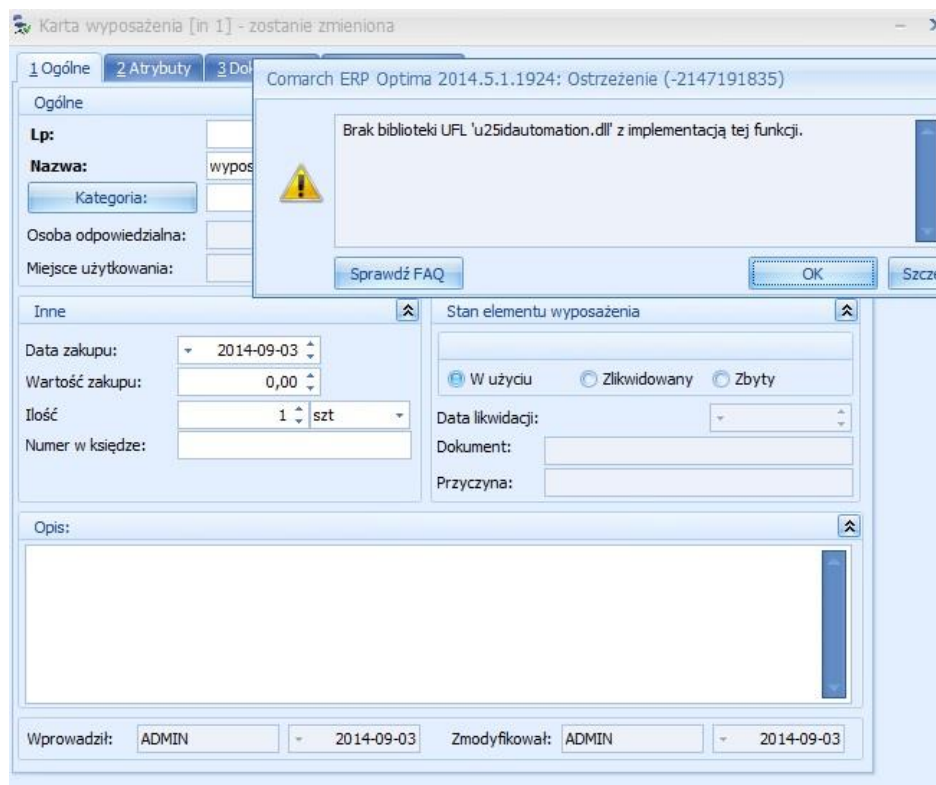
Karta wyposażenia [in 1] - zostanie zmieniona

1 Ogólne | 2 Atrybuty | 3 Dok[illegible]

Ogólne

Lp:

Nazwa: wypos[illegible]

Kategoria:

Osoba odpowiedzialna:

Miejsce użytkowania:

Comarch ERP Optima 2014.5.1.1924: Ostrzeżenie (-2147191835)

Brak biblioteki UFL 'u25idautomation.dll' z implementacją tej funkcji.

Sprawdź FAQ

OK

Szcz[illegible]

Inne

Data zakupu: 2014-09-03

Wartość zakupu: 0,00

Ilość 1 szt

Numer w księdze:

Stan elementu wyposażenia

W użyciu

Zlikwidowany

Zbyty

Data likwidacji:

Dokument:

Przyczyna:

Opis:

Wprowadził: ADMIN 2014-09-03

Zmodyfikował: ADMIN 2014-09-03